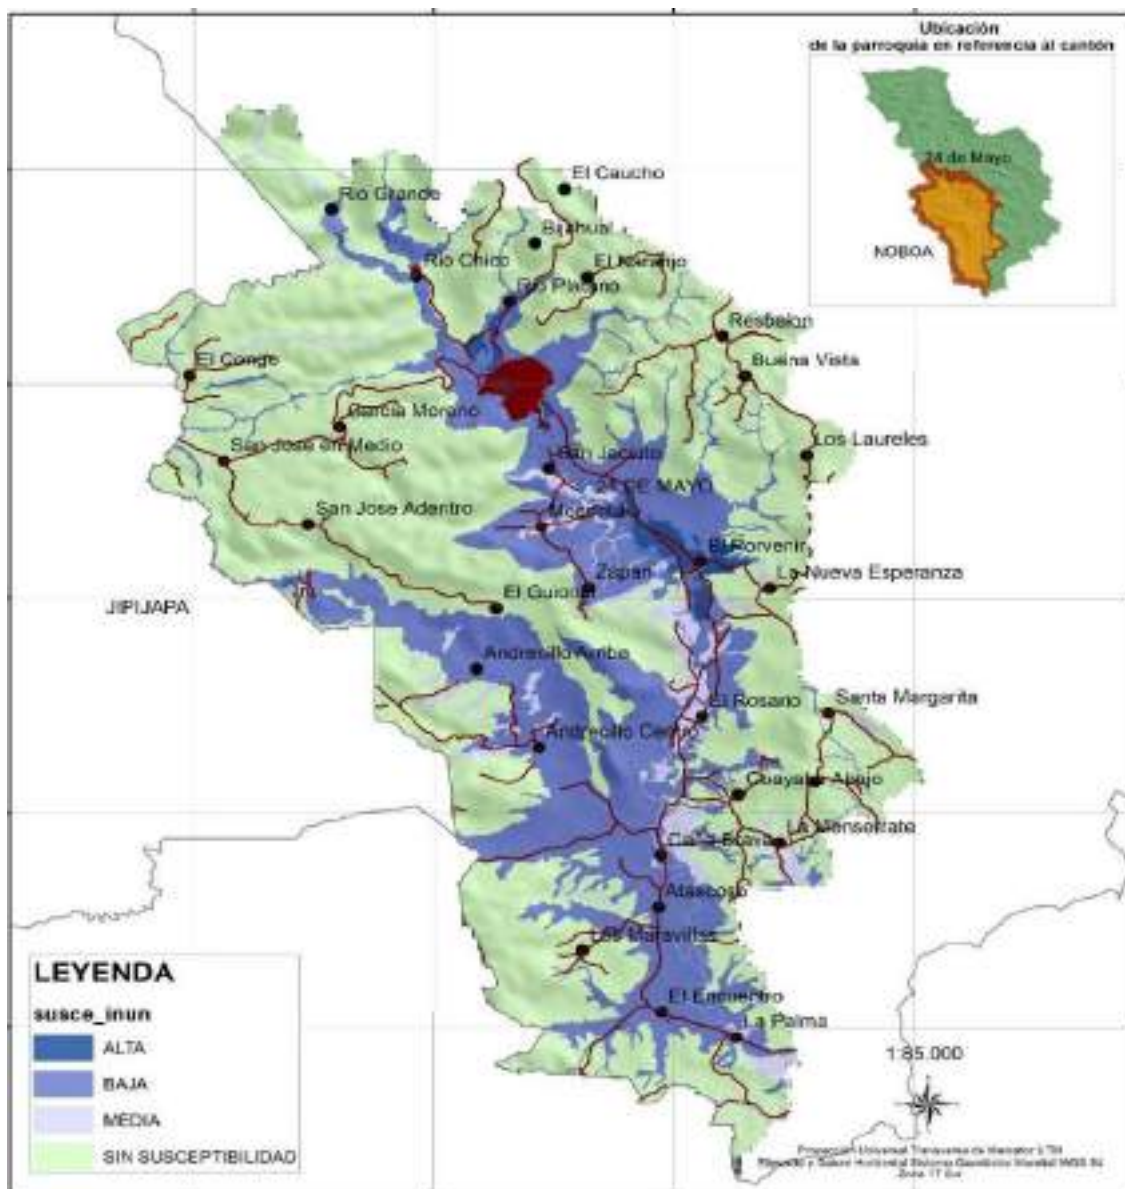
Ubicación
de la parroquia en referencia al cantón

24 de Mayo

NOBOA

El Caucho
Rio Grande
Bijahual
Rio Chico
El Naranjo
Rio Piedra
Resbalon
Buena Vista
El Congo
Garcia Moreno
San Jose en Medio
San Jacinto
Los Laureles
24 DE MAYO
San Jose Adentro
Mocoral
El Porvenir
Zapan
La Nueva Esperanza
JIPIJAPA
El Guiodi
Andresillo Arriba
El Rosario
Santa Margarita
Andrecillo Centro
Guayabo Abajo
La Mensonate
Caña Brava
Atascoso
Las Maravillas
El Encuentro
La Palma

LEYENDA
susce_inun
ALTA
BAJA
MEDIA
SIN SUSCEPTIBILIDAD

1:85.000

Proyección Universal Transversa de Mercator UTM
Elipsoide y Datum Horizontal Sistema Geodésico Mundial WGS 84
Zona 17 Sur